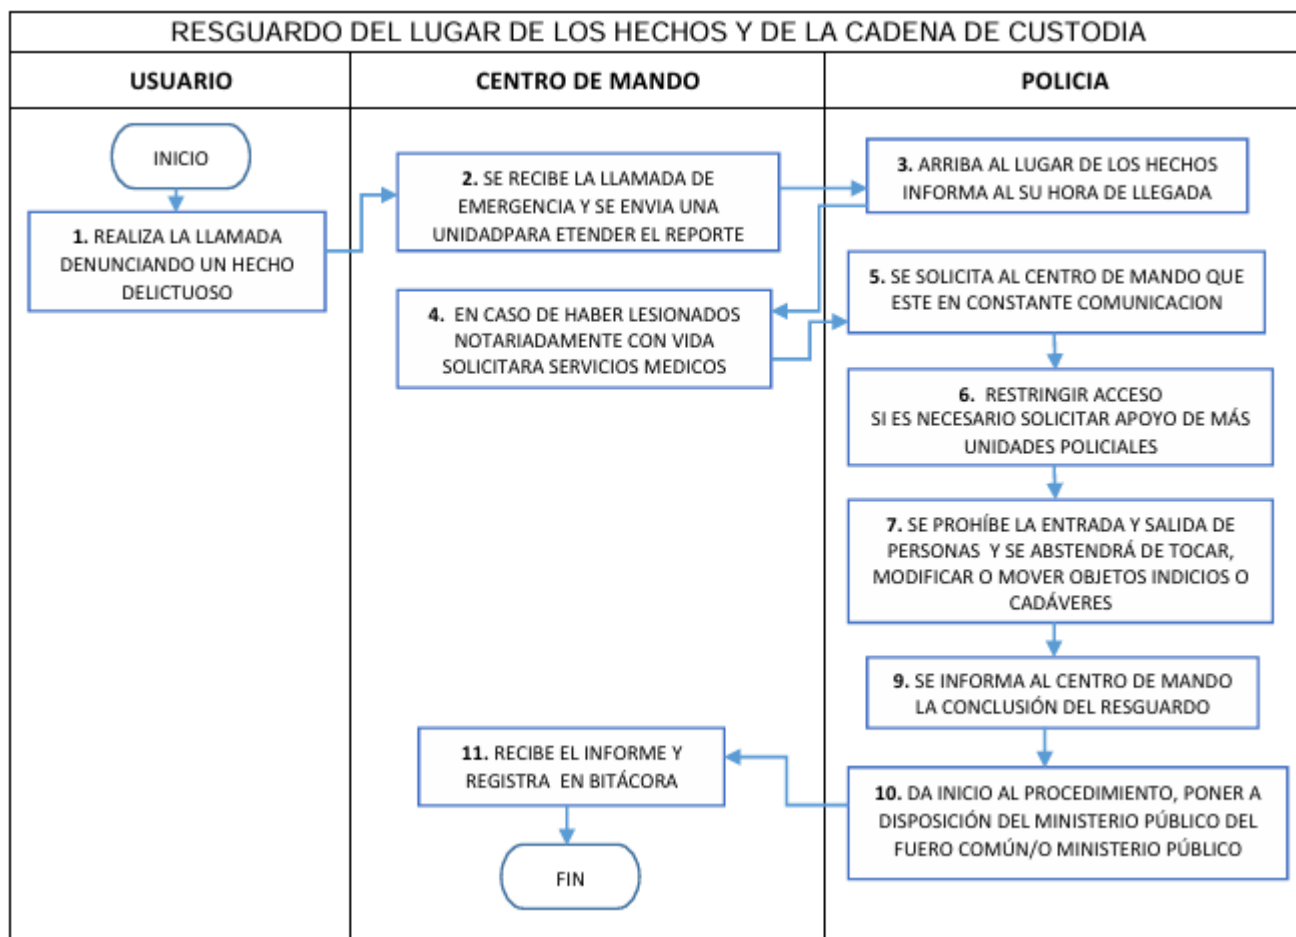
RESGUARDO DEL LUGAR DE LOS HECHOS Y DE LA CADENA DE CUSTODIA

| USUARIO | CENTRO DE MANDO | POLICIA |
|---|---|---|

INICIO

1. REALIZA LA LLAMADA DENUNCIANDO UN HECHO DELICTUOSO

2. SE RECIBE LA LLAMADA DE EMERGENCIA Y SE ENVIA UNA UNIDADPARA ETENDER EL REPORTE

3. ARRIBA AL LUGAR DE LOS HECHOS INFORMA AL SU HORA DE LLEGADA

4. EN CASO DE HABER LESIONADOS NOTARIADAMENTE CON VIDA SOLICITARA SERVICIOS MEDICOS

5. SE SOLICITA AL CENTRO DE MANDO QUE ESTE EN CONSTANTE COMUNICACION

6. RESTRINGIR ACCESO SI ES NECESARIO SOLICITAR APOYO DE MÁS UNIDADES POLICIALES

7. SE PROHÍBE LA ENTRADA Y SALIDA DE PERSONAS Y SE ABSTENDRÁ DE TOCAR, MODIFICAR O MOVER OBJETOS INDICIOS O CADÁVERES

9. SE INFORMA AL CENTRO DE MANDO LA CONCLUSIÓN DEL RESGUARDO

10. DA INICIO AL PROCEDIMIENTO, PONER A DISPOSICIÓN DEL MINISTERIO PÚBLICO DEL FUERO COMÚN/O MINISTERIO PÚBLICO

11. RECIBE EL INFORME Y REGISTRA EN BITÁCORA

FIN